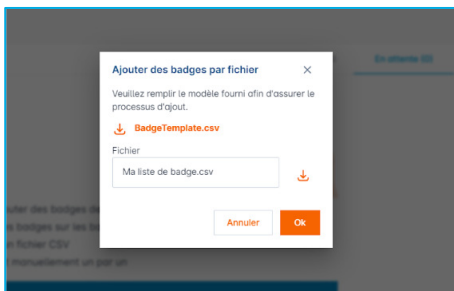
En attente (0)

Ajouter des badges par fichier

×

Veuillez remplir le modèle fourni afin d'assurer le processus d'ajout.

BadgeTemplate.csv

Fichier

Ma liste de badge.csv

Annuler

Ok

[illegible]ter des badges de
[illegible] badges sur les ba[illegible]
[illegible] fichier CSV
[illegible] manuellement un par un